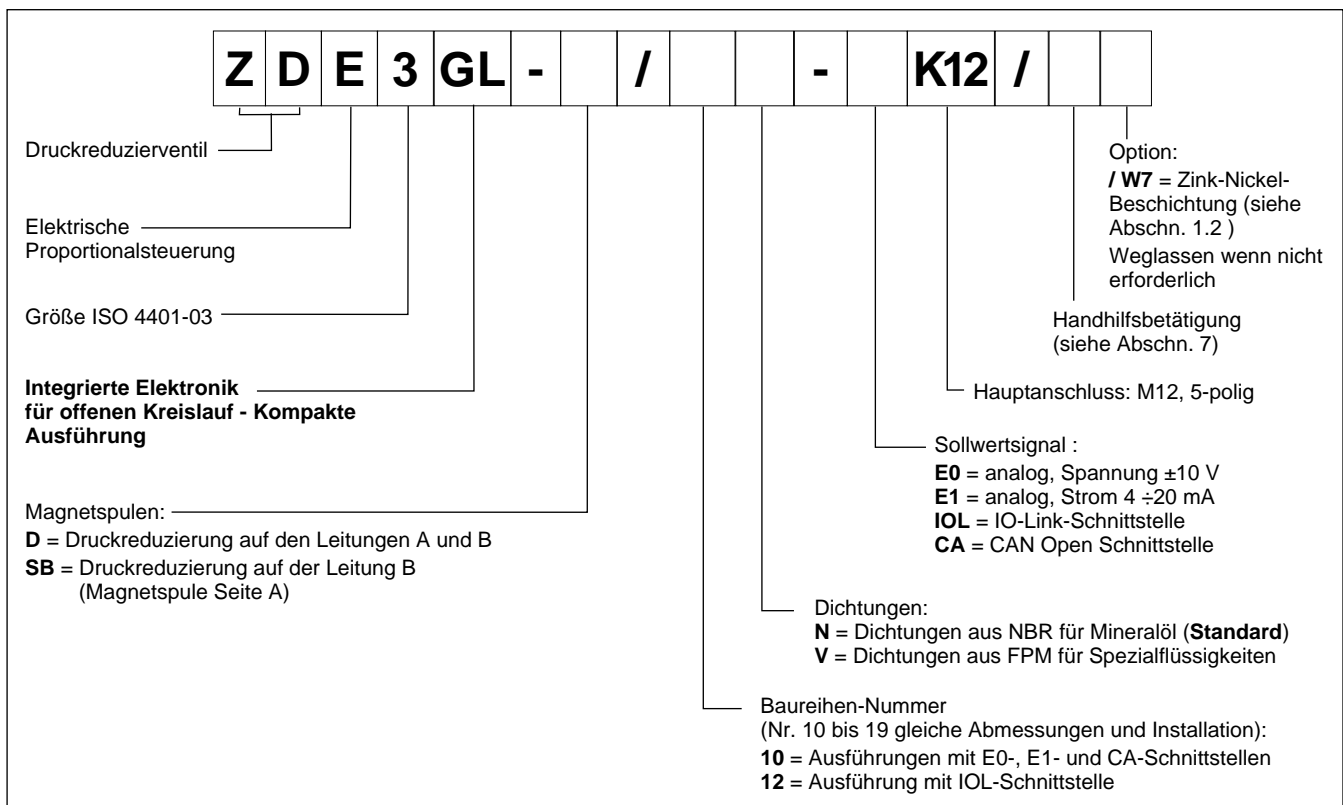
| Z | D | E | 3 | GL | - |  | / |  |  | - |  | K12 | / |  |  |
|---|---|---|---|---|---|---|---|---|---|---|---|---|---|---|---|

Druckreduzierventil

Elektrische Proportionalsteuerung

Größe ISO 4401-03

**Integrierte Elektronik für offenen Kreislauf - Kompakte Ausführung**

Magnetspulen:
**D** = Druckreduzierung auf den Leitungen A und B
**SB** = Druckreduzierung auf der Leitung B (Magnetspule Seite A)

Option:
**/ W7** = Zink-Nickel-Beschichtung (siehe Abschn. 1.2 )
Weglassen wenn nicht erforderlich

Handhilfsbetätigung (siehe Abschn. 7)

Hauptanschluss: M12, 5-polig

Sollwertsignal :
**E0** = analog, Spannung ±10 V
**E1** = analog, Strom 4 ÷20 mA
**IOL** = IO-Link-Schnittstelle
**CA** = CAN Open Schnittstelle

Dichtungen:
**N** = Dichtungen aus NBR für Mineralöl (**Standard**)
**V** = Dichtungen aus FPM für Spezialflüssigkeiten

Baureihen-Nummer
(Nr. 10 bis 19 gleiche Abmessungen und Installation):
**10** = Ausführungen mit E0-, E1- und CA-Schnittstellen
**12** = Ausführung mit IOL-Schnittstelle